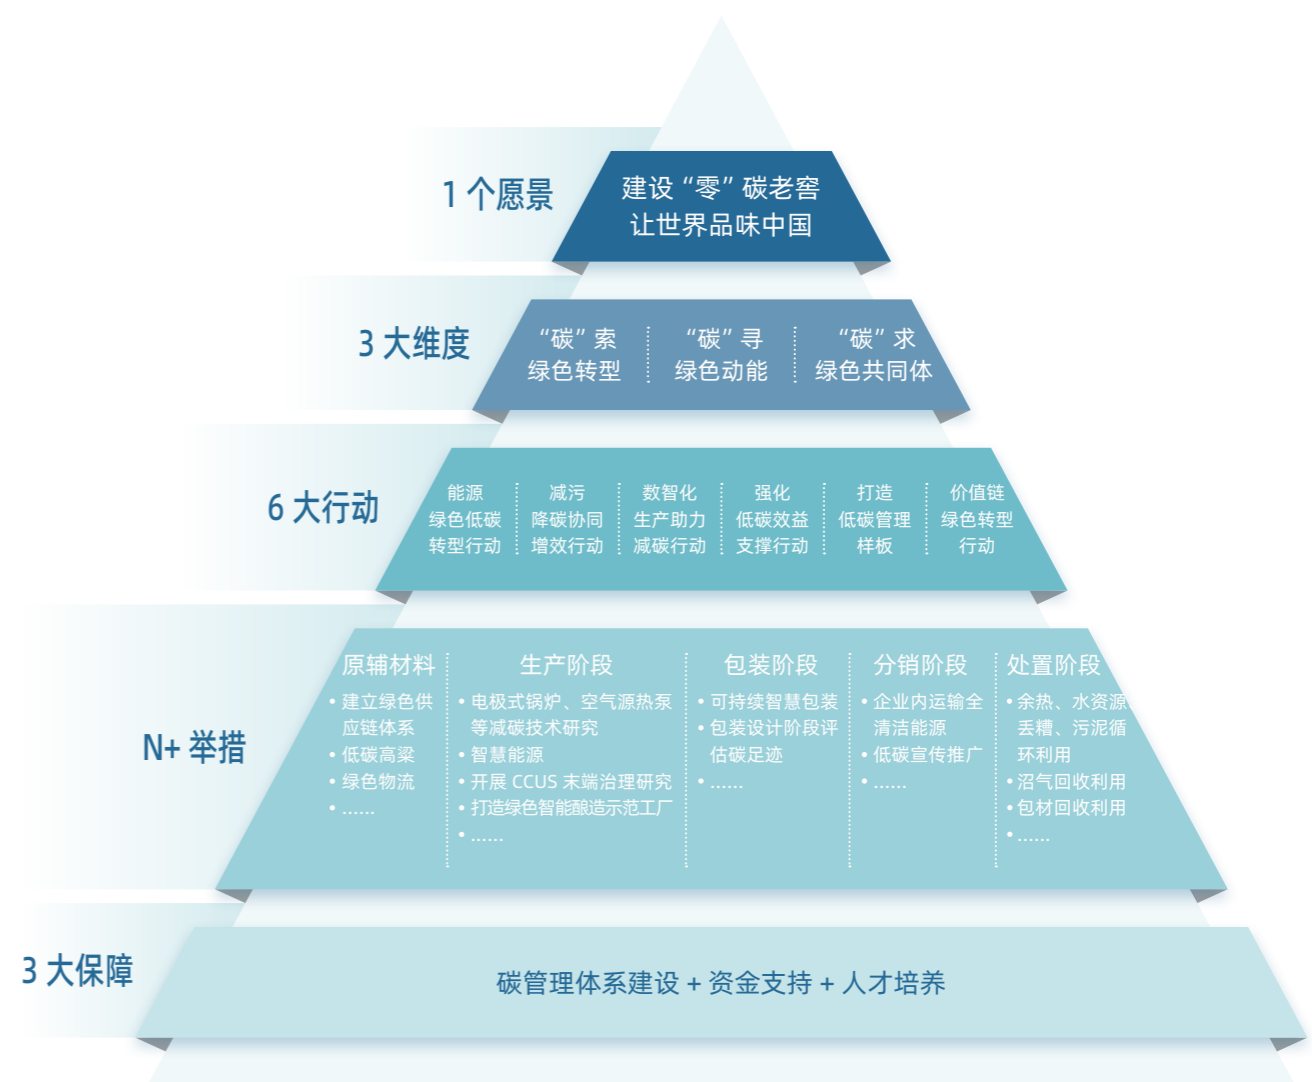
1 个愿景

建设“零”碳老窖
让世界品味中国

3 大维度

“碳”索
绿色转型

“碳”寻
绿色动能

“碳”求
绿色共同体

6 大行动

能源
绿色低碳
转型行动

减污
降碳协同
增效行动

数智化
生产助力
减碳行动

强化
低碳效益
支撑行动

打造
低碳管理
样板

价值链
绿色转型
行动

N+ 举措

原辅材料
• 建立绿色供应链体系
• 低碳高粱
• 绿色物流
• ……

生产阶段
• 电极式锅炉、空气源热泵等减碳技术研究
• 智慧能源
• 开展 CCUS 末端治理研究
• 打造绿色智能酿造示范工厂
• ……

包装阶段
• 可持续智慧包装
• 包装设计阶段评估碳足迹
• ……

分销阶段
• 企业内运输全清洁能源
• 低碳宣传推广
• ……

处置阶段
• 余热、水资源丢糟、污泥循环利用
• 沼气回收利用
• 包材回收利用
• ……

3 大保障

碳管理体系建设 + 资金支持 + 人才培养